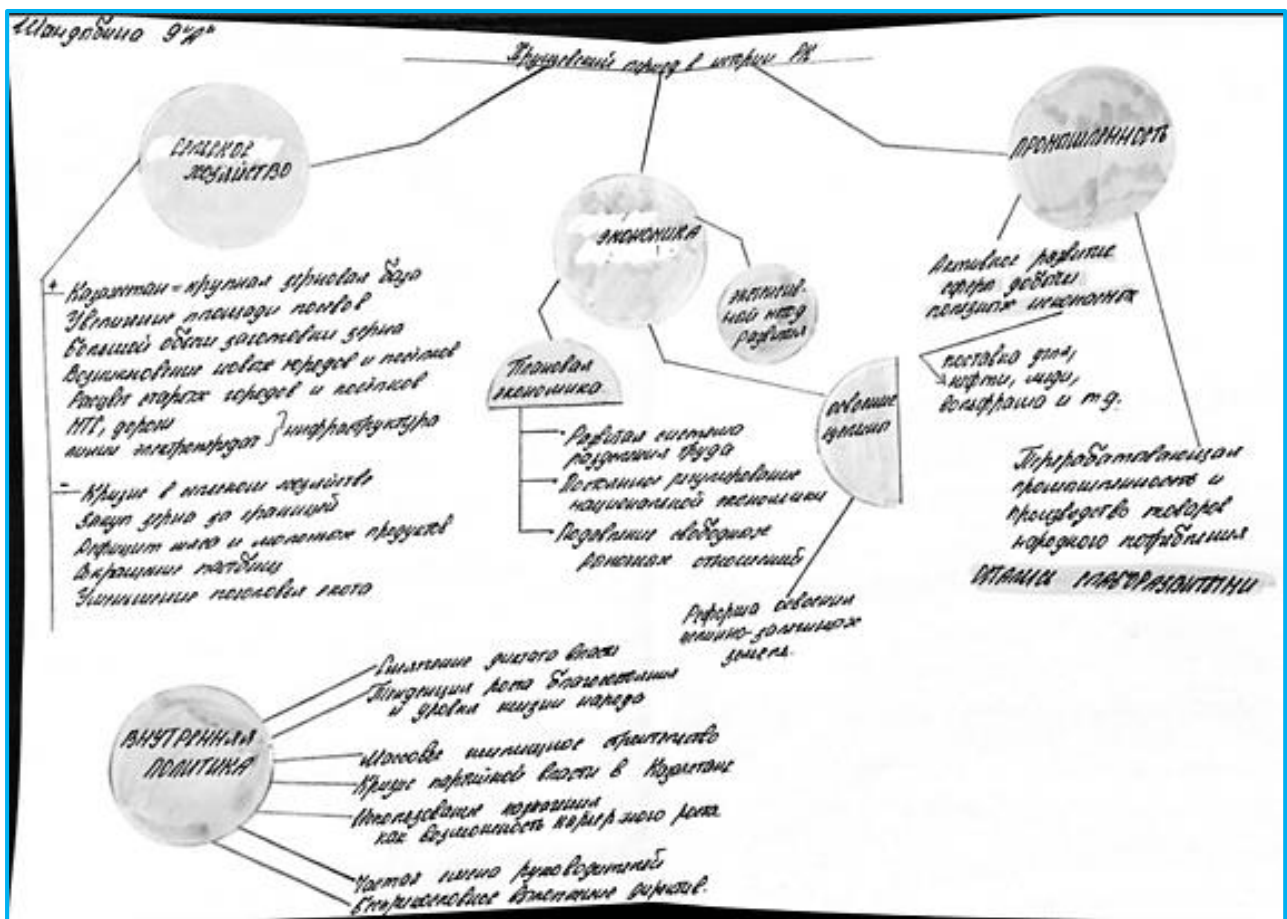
Шандобино 9"А"

Хрущевский период в истории РК

СЕЛЬСКОЕ ХОЗЯЙСТВО

+ Казахстан = крупная зерновая база
Увеличение площади посевов
Большой объем заготовки зерна
Возникновение новых городов и поселков
Расцвет старых городов и поселков
НТС, дороги
линии электропередач } инфраструктура

− Кризис в сельском хозяйстве
Закуп зерна за границей
Дефицит мяса и молочных продуктов
Выращивание пастбищ
Уменьшение поголовья скота

ЭКОНОМИКА

экстенсивный метод развития

Плановая экономика

Развитая система разделения труда
Постоянное регулирование национальной экономики
Подавление свободных рыночных отношений

освоение целины

Реформа освоения целинно-залежных земель.

ПРОМЫШЛЕННОСТЬ

Активное развитие сферы добывающих компонентов

поставка угля, нефти, меди, вольфрама и т.д.

Перерабатывающая промышленность и производство товаров народного потребления

ОТСТАЛИ МАТЕРИАЛЬНО

ВНУТРЕННЯЯ ПОЛИТИКА

Смягчение жесткого власти
Тенденция роста благосостояния и уровня жизни народа
Массовое жилищное строительство
Кризис партийной власти в Казахстане
Использование коррупции как возможность карьерного роста
Частая смена руководителей
Стремление внешние факторов.